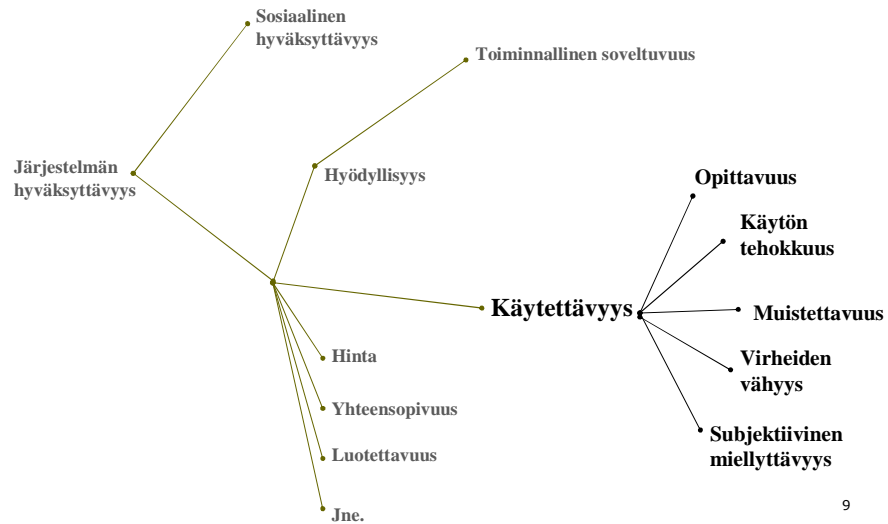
Sosiaalinen hyväksyttävyys

Toiminnallinen soveltuvuus

Järjestelmän hyväksyttävyys

Hyödyllisyys

Käytettävyys

Opittavuus

Käytön tehokkuus

Muistettavuus

Virheiden vähyys

Subjektiivinen miellyttävyys

Hinta

Yhteensopivuus

Luotettavuus

Jne.

9